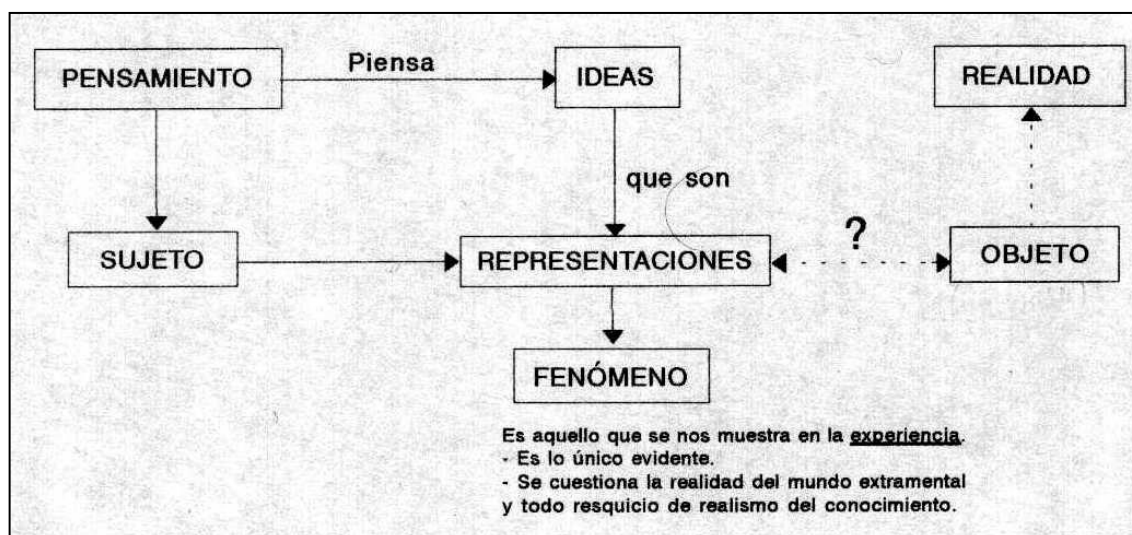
PENSAMIENTO

Piensa

IDEAS

REALIDAD

que son

SUJETO

REPRESENTACIONES

?

OBJETO

FENÓMENO

Es aquello que se nos muestra en la experiencia.
- Es lo único evidente.
- Se cuestiona la realidad del mundo extramental y todo resquicio de realismo del conocimiento.